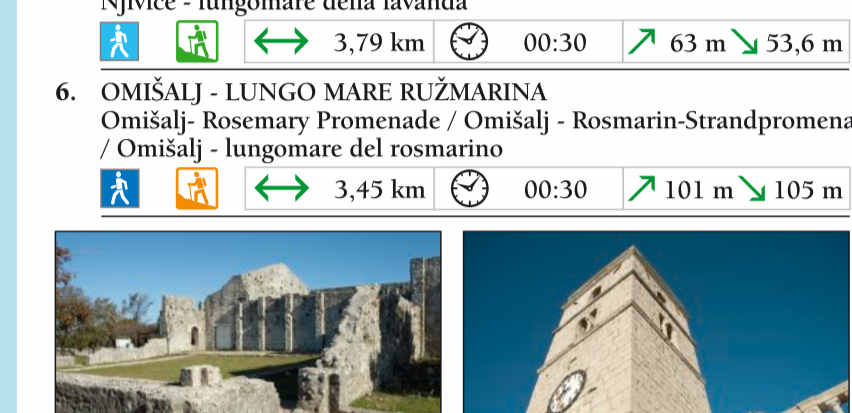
Njivice - lungomare della lavanda

| | | 3,79 km | 00:30 | 63 m 53,6 m |
|---|---|---|---|---|

6. OMIŠALJ - LUNGO MARE RUŽMARINA
Omišalj- Rosemary Promenade / Omišalj - Rosmarin-Strandpromena
/ Omišalj - lungomare del rosmarino

| | | 3,45 km | 00:30 | 101 m 105 m |
|---|---|---|---|---|